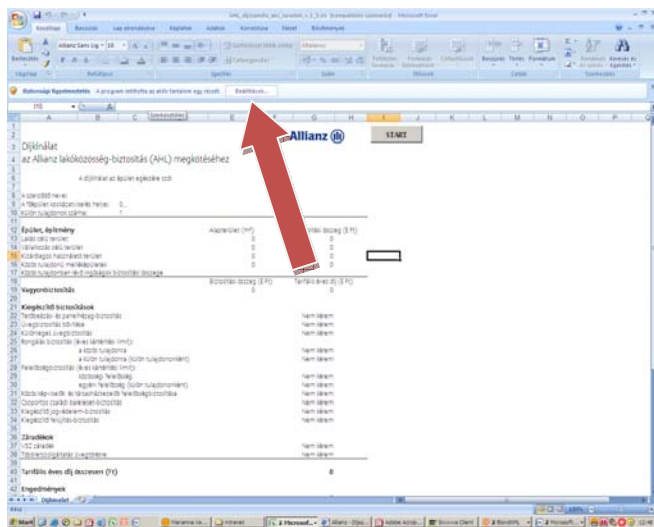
Díjkínálat
az Allianz lakóközösség-biztosítás (AHL) megkötéséhez

Allianz

START

Biztonsági figyelmeztetés  A program letiltotta az aktív tartalom egy részét.  Beállítások...

Épület, építmény

Vagyonbiztosítás

Kiegészítő biztosítások

Záradékok

Tarifális éves díj összesen (Ft)

Engedmények

Díjkalkulátor